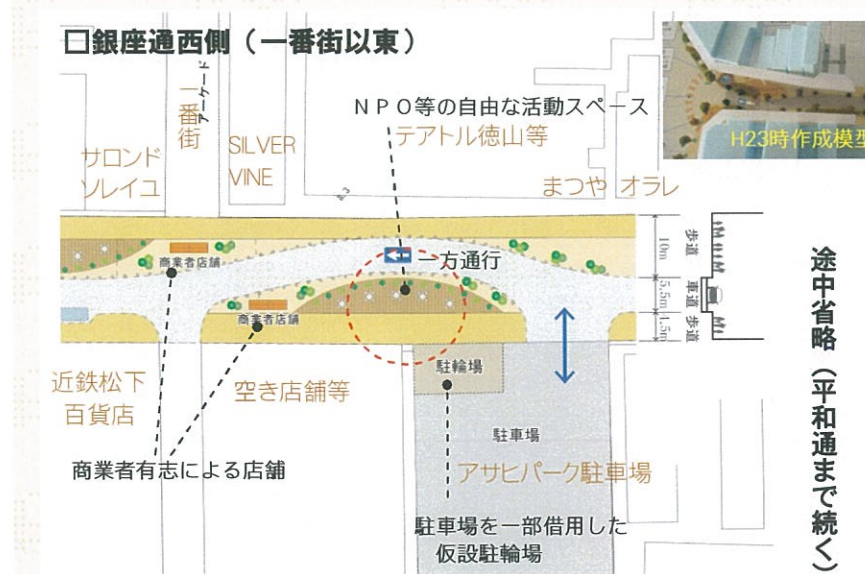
□銀座通西側（一番街以東）

H23時作成模型

一番街

サロンド ソレイユ

SILVER VINE

NPO等の自由な活動スペース

テアトル徳山等

まつや

オラレ

商業者店舗

一方通行

商業者店舗

歩道

車道

歩道

10m

5.5m

1.5m

途中省略（平和通まで続く）

近鉄松下百貨店

空き店舗等

駐輪場

駐車場

アサヒパーク駐車場

商業者有志による店舗

駐車場を一部借用した仮設駐輪場